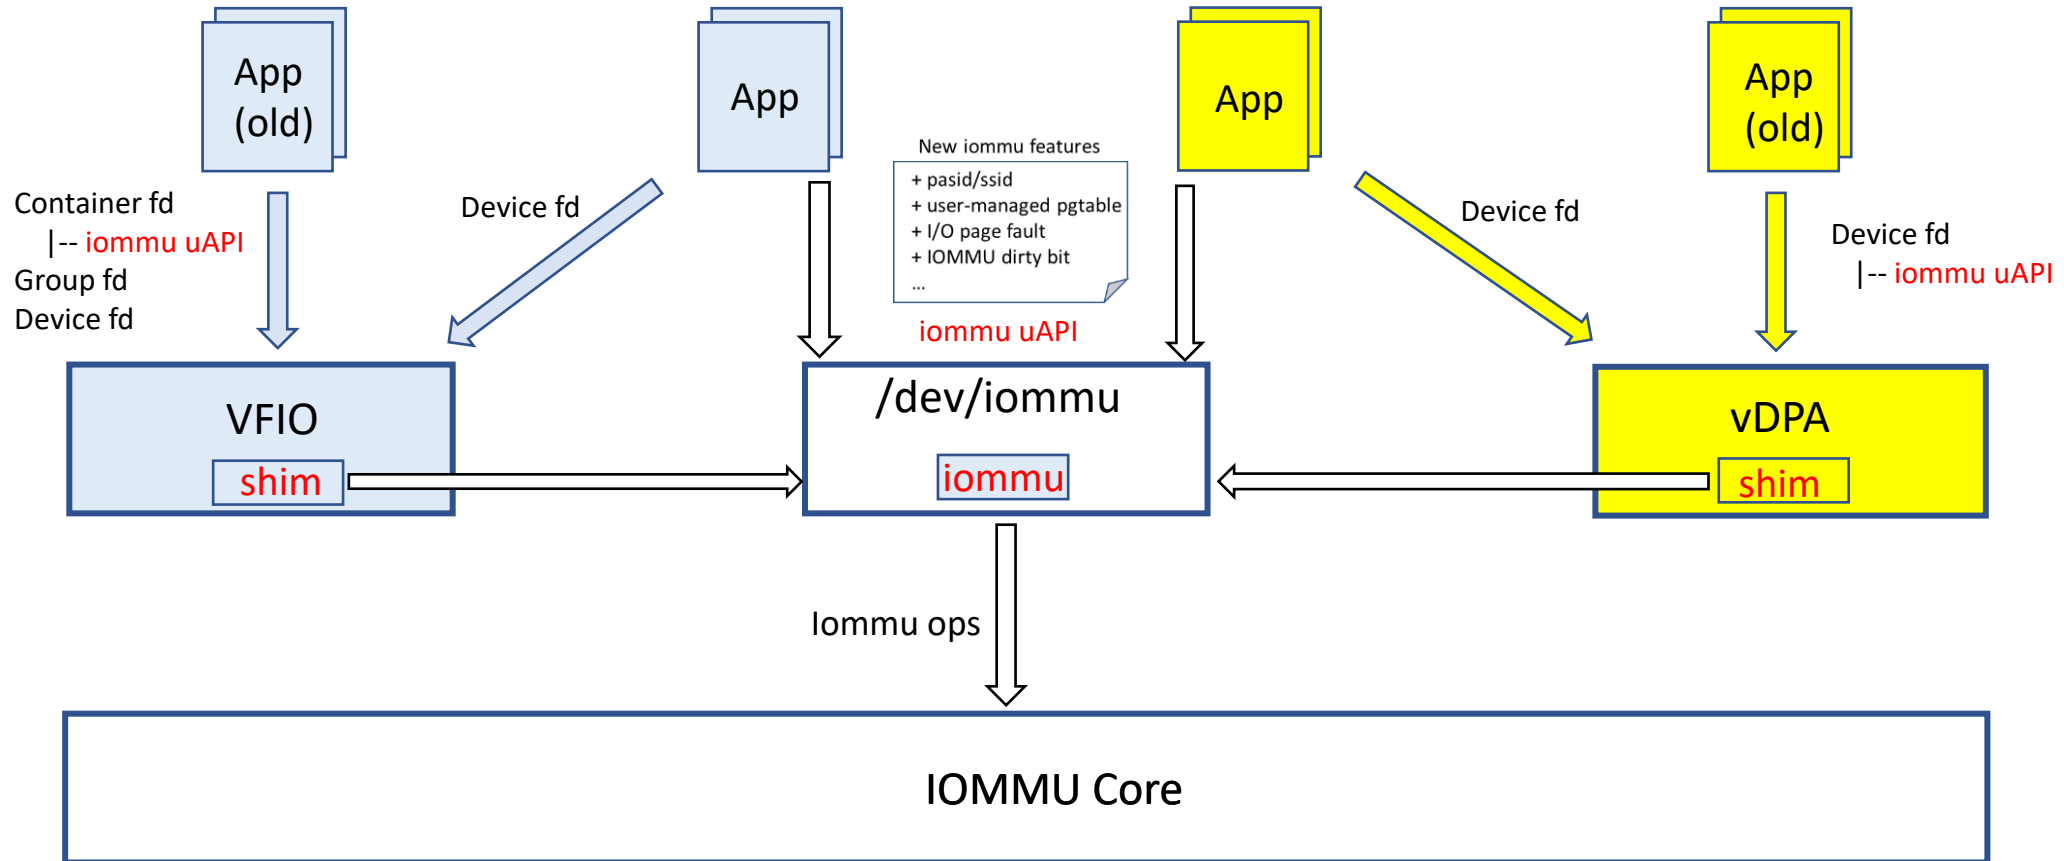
App (old)

App

New iommu features
+ pasid/ssid
+ user-managed pgtable
+ I/O page fault
+ IOMMU dirty bit
...

App

App (old)

Container fd
|-- iommu uAPI
Group fd
Device fd

Device fd

iommu uAPI

Device fd

Device fd
|-- iommu uAPI

VFIO
shim

/dev/iommu
iommu

vDPA
shim

Iommu ops

IOMMU Core